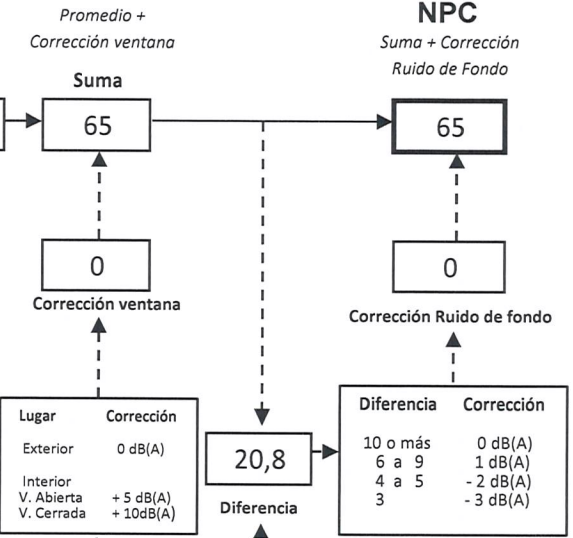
Promedio +
Corrección ventana

Suma

65

0

Corrección ventana

| Lugar | Corrección |
|---|---|
| Exterior | 0 dB(A) |
| Interior | |
| V. Abierta | + 5 dB(A) |
| V. Cerrada | + 10dB(A) |

NPC
Suma + Corrección
Ruido de Fondo

65

0

Corrección Ruido de fondo

20,8

Diferencia

| Diferencia | Corrección |
|---|---|
| 10 o más | 0 dB(A) |
| 6 a 9 | 1 dB(A) |
| 4 a 5 | - 2 dB(A) |
| 3 | - 3 dB(A) |